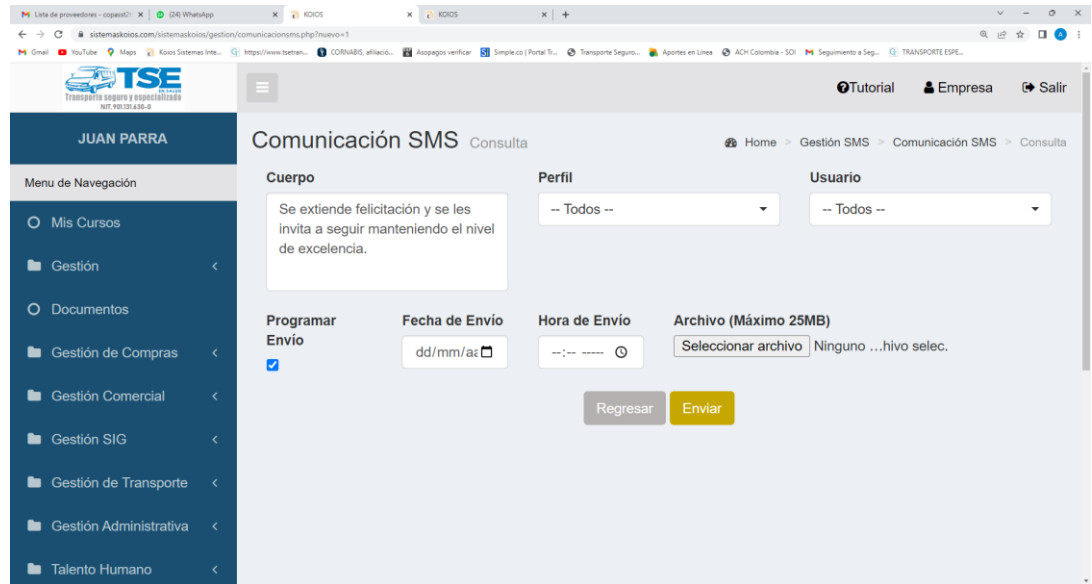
Lista de proveedores - copasst2( ×
(24) WhatsApp ×
KOIOS ×
KOIOS ×
+

sistemaskoios.com/sistemaskoios/gestion/comunicacionsms.php?nuevo=1

Gmail YouTube Maps Koios Sistemas Inte... https://www.tsetran... CORNABIS, afiliació... Asopagos verificar Simple.co | Portal Tr... Transporte Seguro... Aportes en Línea ACH Colombia - SOI Seguimiento a Seg... TRANSPORTE ESPE...

TSE
Transporte seguro y especializado
NIT: 901.131.630-0

Tutorial Empresa Salir

JUAN PARRA

Menu de Navegación

Mis Cursos
Gestión
Documentos
Gestión de Compras
Gestión Comercial
Gestión SIG
Gestión de Transporte
Gestión Administrativa
Talento Humano

Comunicación SMS Consulta

Home > Gestión SMS > Comunicación SMS > Consulta

Cuerpo
Se extiende felicitación y se les invita a seguir manteniendo el nivel de excelencia.

Perfil
-- Todos --

Usuario
-- Todos --

Programar Envío

Fecha de Envío
dd/mm/aa

Hora de Envío
--:-- -----

Archivo (Máximo 25MB)
Seleccionar archivo Ninguno …hivo selec.

Regresar Enviar